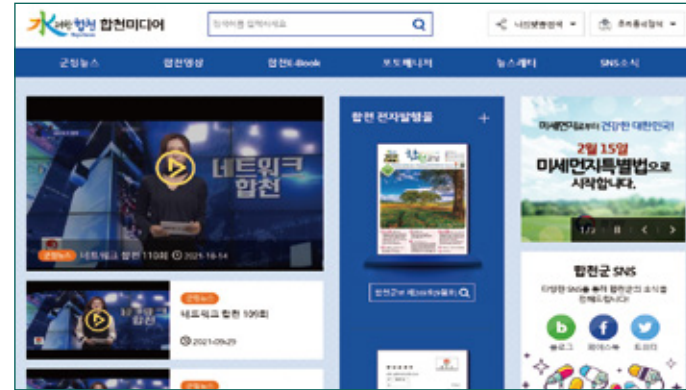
합천미디어

검색어를 입력하세요

나인분야보기

주요홈사이트

군정뉴스

합천영상

합천E-Book

포토갤러리

뉴스레터

SNS소식

네트워크 합천

군정뉴스 네트워크 합천 110회 2021-10-14

합천 전자알림판 +

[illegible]

군정뉴스

네트워크 합천 109회

2021-09-29

미세먼지로부터 건강한 대한민국!

2월 15일 미세먼지특별법으로 시작합니다.

1/2

합천군 SNS

다양한 SNS를 통해 합천군의 소식을 전해드립니다.

블로그

페이스북

트위터